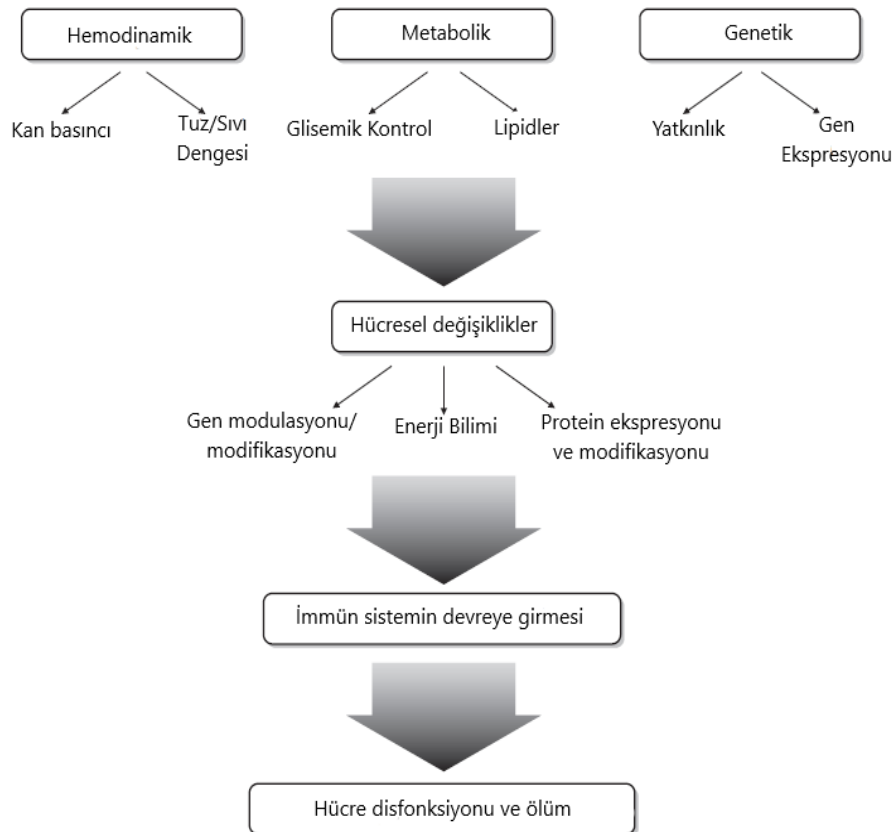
Hemodinamik

Kan basıncı

Tuz/Sıvı Dengesi

Metabolik

Glisemik Kontrol

Lipidler

Genetik

Yatkınlık

Gen Ekspresyonu

Hücresel değişiklikler

Gen modulasyonu/ modifikasyonu

Enerji Bilimi

Protein ekspresyonu ve modifikasyonu

İmmün sistemin devreye girmesi

Hücre disfonksiyonu ve ölüm